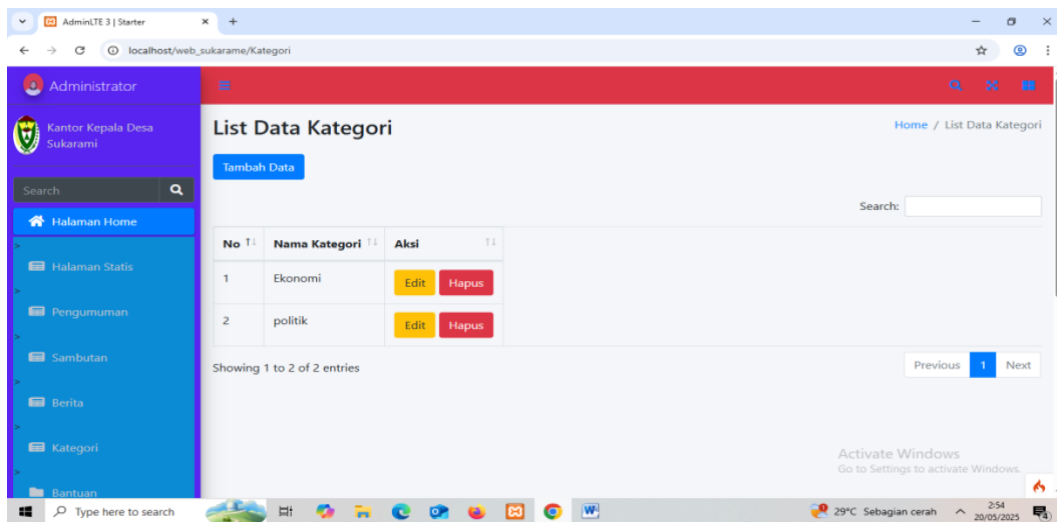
AdminLTE 3 | Starter
localhost/web_sukarame/Kategori

Administrator

Kantor Kepala Desa Sukarami

Search

Halaman Home

Halaman Statis

Pengumuman

Sambutan

Berita

Kategori

Bantuan

List Data Kategori

Home / List Data Kategori

Tambah Data

Search:

| No | Nama Kategori | Aksi |
|---|---|---|
| 1 | Ekonomi | Edit Hapus |
| 2 | politik | Edit Hapus |

Showing 1 to 2 of 2 entries

Previous 1 Next

Activate Windows
Go to Settings to activate Windows.

Type here to search

29°C Sebagian cerah

2:54
20/05/2025